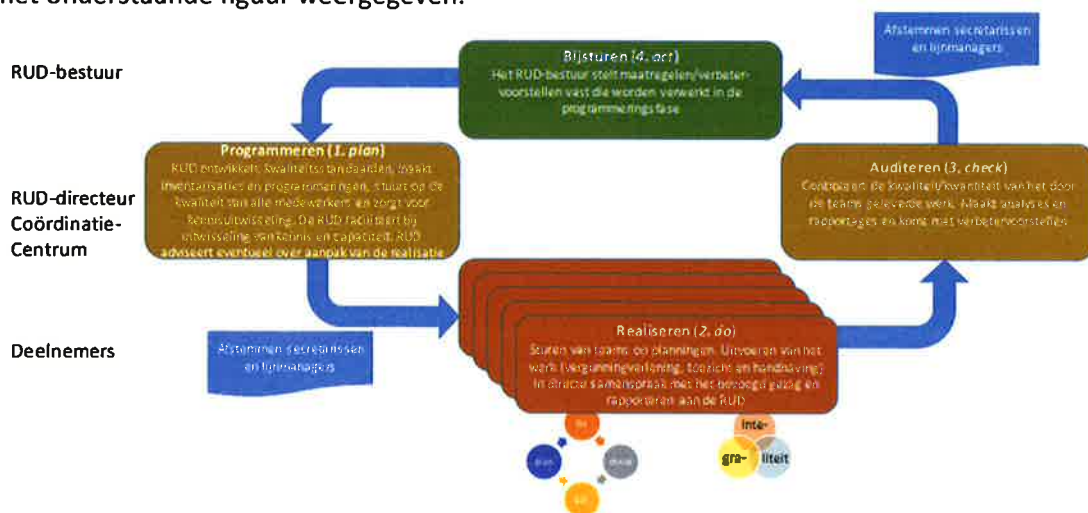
het onderstaande figuur weergegeven.

Afstemmen secretarissen en lijnmanagers

RUD-bestuur

Bijsturen (4. act)
Het RUD-bestuur stelt maatregelen/verbetervoorstellen vast die worden verwerkt in de programmeringsfase

RUD-directeur Coördinatie-Centrum

Programmeren (1. plan)
RUD ontwikkelt kwaliteitsstandaarden, maakt inventarisaties en programmeringen, stuurt op de kwaliteit van alle medewerkers en zorgt voor Kennisuitwisseling. De RUD faciliteert bij uitwisseling van kennis en capaciteit. RUD adviseert eventueel over aanpak van de realisatie

Auditeren (3. check)
Controleren de kwaliteit/kwantiteit van het door de teams geleverde werk. Maakt analyses en rapportages en komt met verbetervoorstellen

Deelnemers

Afstemmen secretarissen en lijnmanagers

Realiseren (2. do)
Sturen van teams op planningen. Uitvoeren van het werk (vergunningverlening, toezicht en handhaving) in directe samenspraak met het bevoegd gezag en rapporteren aan de RUD

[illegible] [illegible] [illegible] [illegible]

inte- gra- liteit